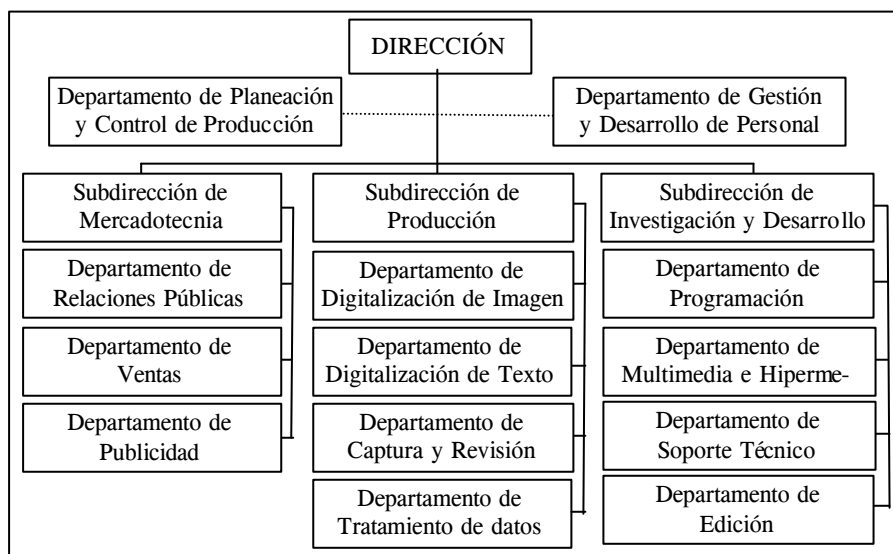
DIRECCIÓN

Departamento de Planeación y Control de Producción

Departamento de Gestión y Desarrollo de Personal

Subdirección de Mercadotecnia

Departamento de Relaciones Públicas

Departamento de Ventas

Departamento de Publicidad

Subdirección de Producción

Departamento de Digitalización de Imagen

Departamento de Digitalización de Texto

Departamento de Captura y Revisión

Departamento de Tratamiento de datos

Subdirección de Investigación y Desarrollo

Departamento de Programación

Departamento de Multimedia e Hiperme-

Departamento de Soporte Técnico

Departamento de Edición